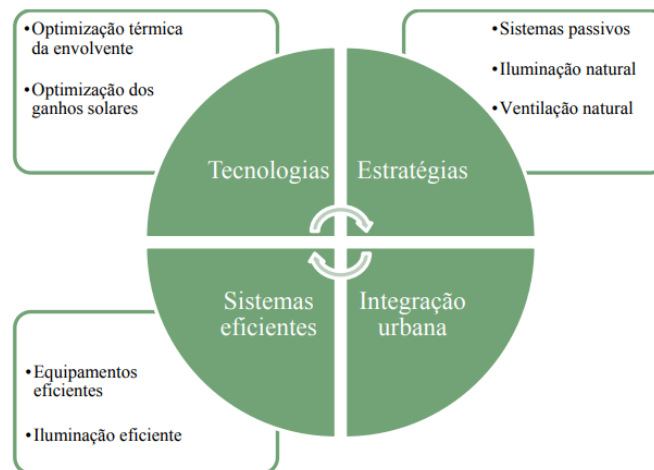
•Optimização térmica da envolvente

•Optimização dos ganhos solares

•Sistemas passivos

•Iluminação natural

•Ventilação natural

Tecnologias

Estratégias

Sistemas eficientes

Integração urbana

•Equipamentos eficientes

•Iluminação eficiente